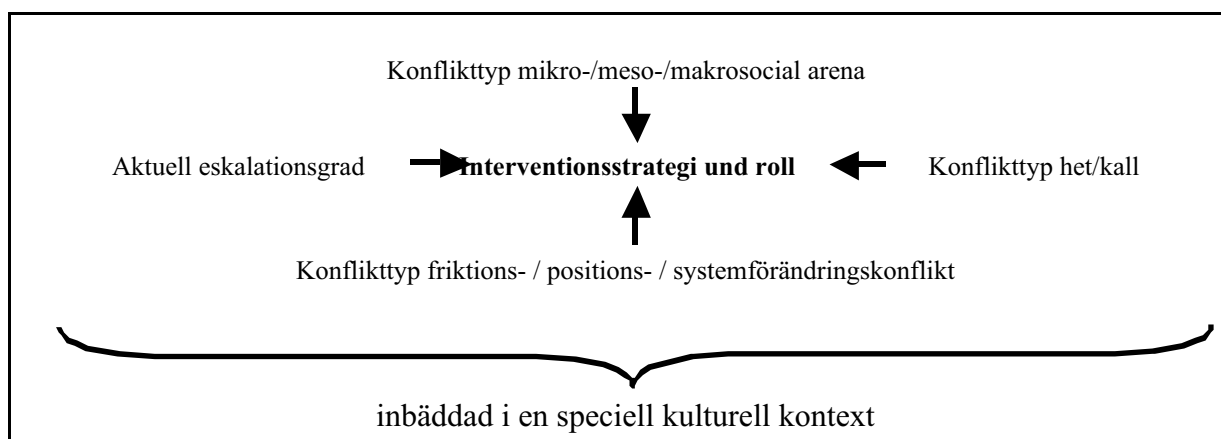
Konflikttyp mikro-/meso-/makrosocial arena

Aktuell eskalationsgrad

**Interventionsstrategi und roll**

Konflikttyp het/kall

Konflikttyp friktions- / positions- / systemförändringskonflikt

inbäddad i en speciell kulturell kontext